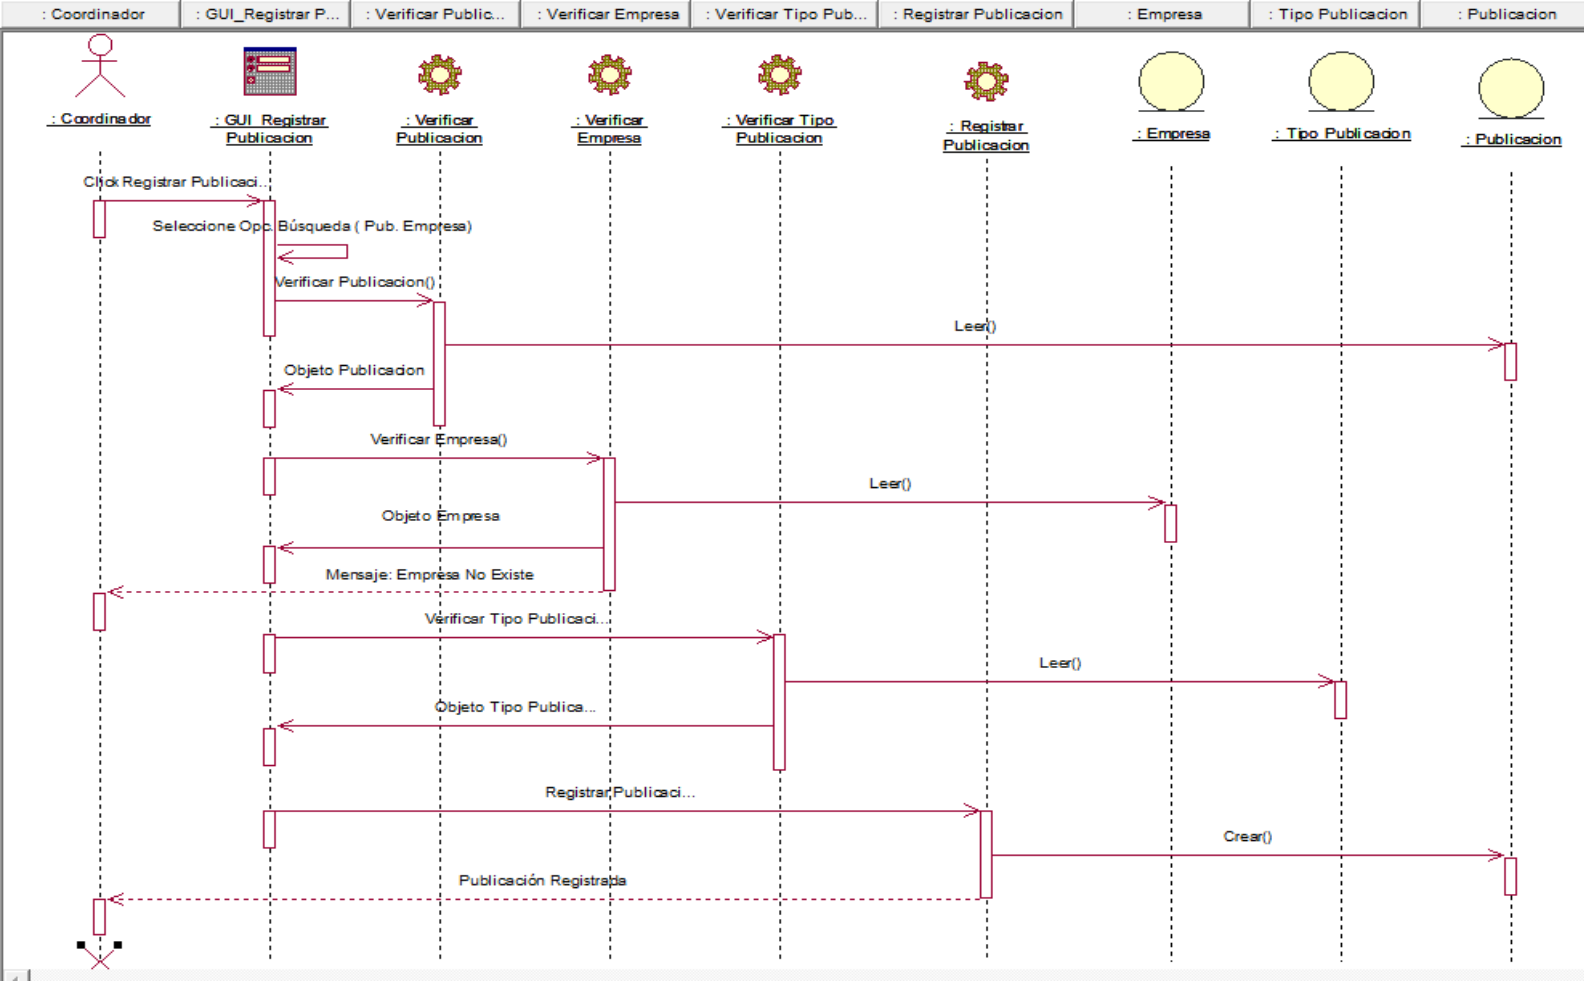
: Coordinador | : GUI_Registrar P... | : Verificar Public... | : Verificar Empresa | : Verificar Tipo Pub... | : Registrar Publicacion | : Empresa | : Tipo Publicacion | : Publicacion

: Coordinador

: GUI_Registrar Publicacion

: Verificar Publicacion

: Verificar Empresa

: Verificar Tipo Publicacion

: Registrar Publicacion

: Empresa

: Tipo Publicacion

: Publicacion

Click Registrar Publicaci...

Seleccione Opc. Búsqueda ( Pub. Empresa)

Verificar Publicacion()

Leer()

Objeto Publicacion

Verificar Empresa()

Leer()

Objeto Empresa

Mensaje: Empresa No Existe

Verificar Tipo Publicaci...

Leer()

Objeto Tipo Publica...

Registrar Publicaci...

Crear()

Publicación Registrada